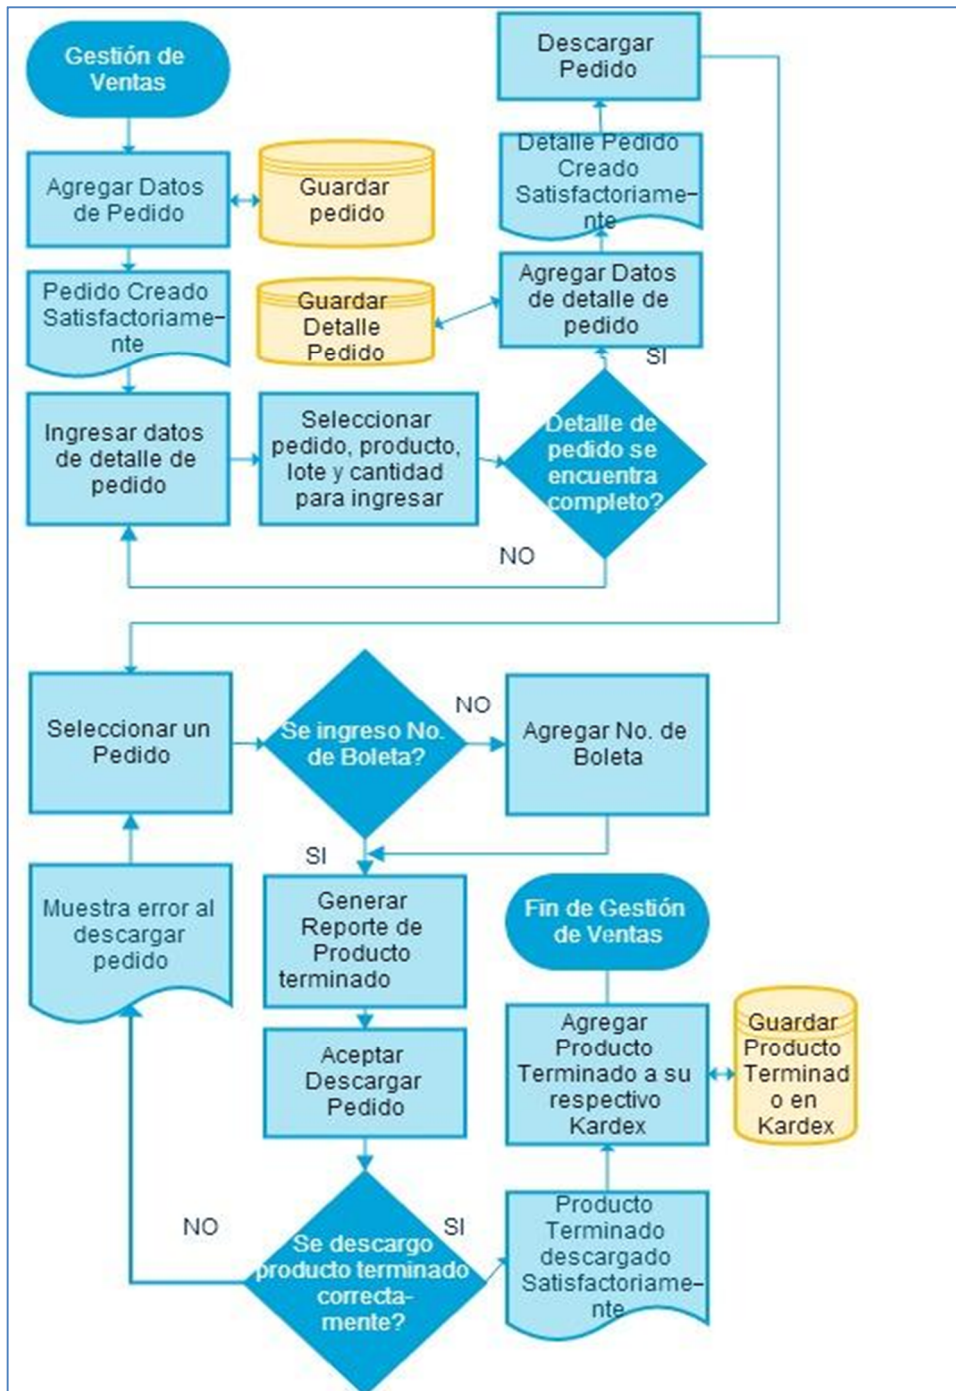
Gestión de Ventas

Agregar Datos de Pedido

Guardar pedido

Pedido Creado Satisfactoriamente

Ingresar datos de detalle de pedido

Seleccionar pedido, producto, lote y cantidad para ingresar

Detalle de pedido se encuentra completo?

NO

SI

Agregar Datos de detalle de pedido

Guardar Detalle Pedido

Detalle Pedido Creado Satisfactoriamente

Descargar Pedido

Seleccionar un Pedido

Se ingreso No. de Boleta?

NO

Agregar No. de Boleta

SI

Generar Reporte de Producto terminado

Muestra error al descargar pedido

Aceptar Descargar Pedido

Se descargo producto terminado correctamente?

NO

SI

Producto Terminado descargado Satisfactoriamente

Agregar Producto Terminado a su respectivo Kardex

Guardar Producto Terminado en Kardex

Fin de Gestión de Ventas